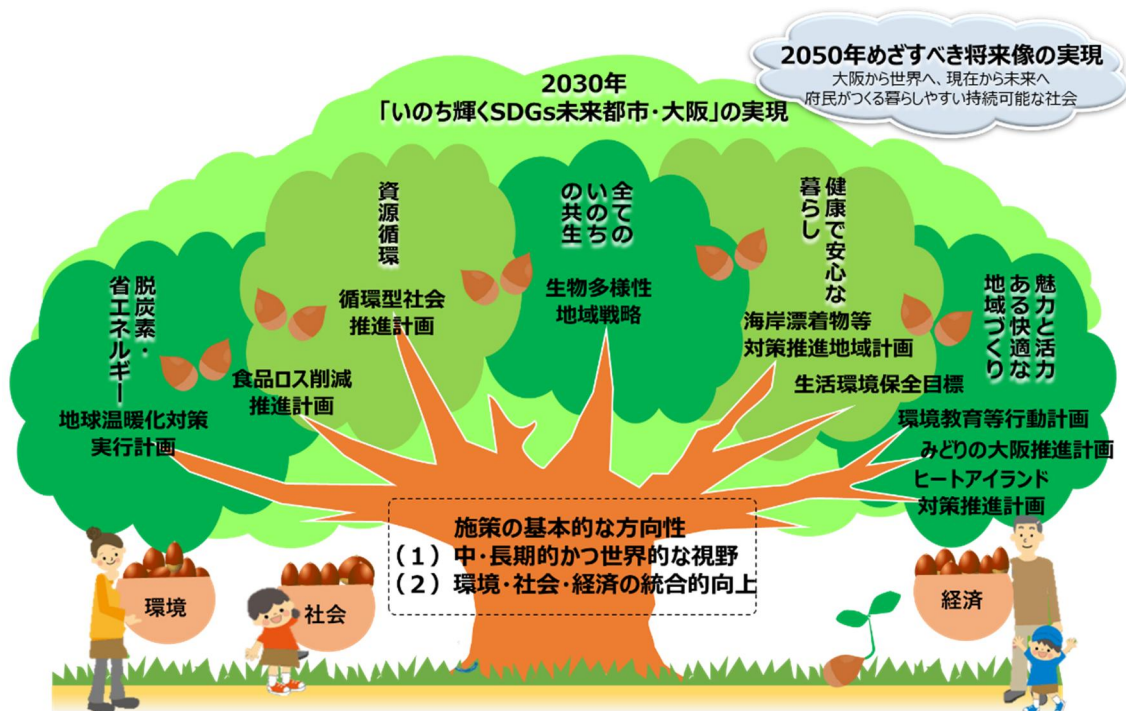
2050年めざすべき将来像の実現
大阪から世界へ、現在から未来へ
府民がつくる暮らしやすい持続可能な社会

2030年
「いのち輝くSDGs未来都市・大阪」の実現

脱炭素・省エネルギー
地球温暖化対策
実行計画

資源循環
循環型社会
推進計画
食品ロス削減
推進計画

全てのいのちの共生
生物多様性
地域戦略

健康で安心な暮らし
海岸漂着物等
対策推進地域計画
生活環境保全目標

魅力と活力ある快適な地域づくり
環境教育等行動計画
みどりの大阪推進計画
ヒートアイランド
対策推進計画

施策の基本的な方向性
（１）中・長期的かつ世界的な視野
（２）環境・社会・経済の統合的向上

環境
社会
経済